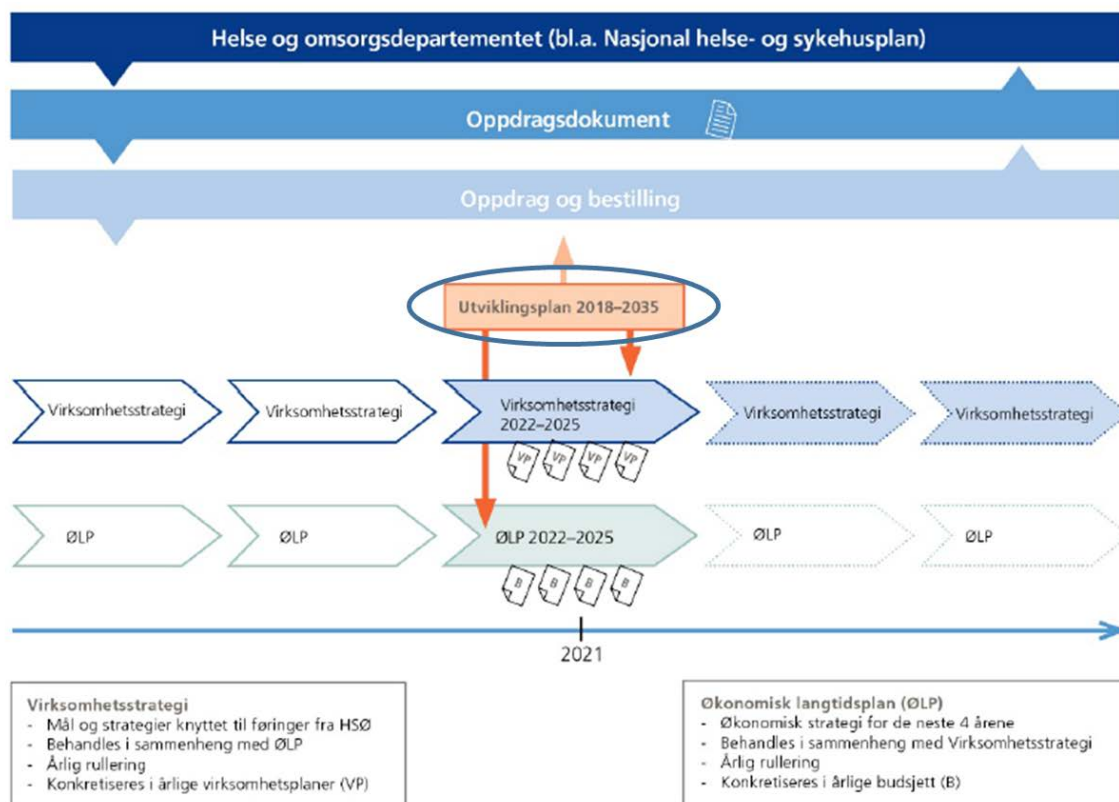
Helse og omsorgsdepartementet (bl.a. Nasjonal helse- og sykehusplan)

Oppdragsdokument

Oppdrag og bestilling

Utviklingsplan 2018–2035

Virksomhetsstrategi

Virksomhetsstrategi

Virksomhetsstrategi 2022–2025

Virksomhetsstrategi

Virksomhetsstrategi

VP VP VP VP

ØLP

ØLP

ØLP 2022–2025

ØLP

ØLP

B B B B

2021

Virksomhetsstrategi
- Mål og strategier knyttet til føringer fra HSØ
- Behandles i sammenheng med ØLP
- Årlig rullering
- Konkretiseres i årlige virksomhetsplaner (VP)

Økonomisk langtidsplan (ØLP)
- Økonomisk strategi for de neste 4 årene
- Behandles i sammenheng med Virksomhetsstrategi
- Årlig rullering
- Konkretiseres i årlige budsjett (B)